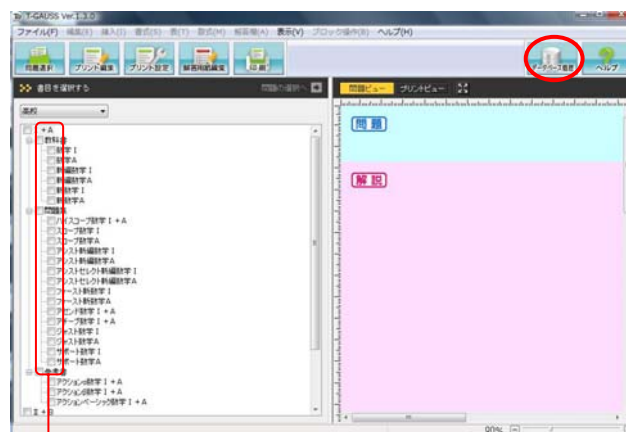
T-GAUSS Ver.1.3.0

ファイル(F) 編集(E) 挿入(I) 書式(S) 表(T) 数式(M) 解答欄(A) 表示(V) ブロック操作(B) ヘルプ(H)

問題選択 プリント編集 プリント設定 解答用紙編集 印刷 データベース選択 ヘルプ

書目を選択する 問題の選択へ

高校

I + A
教科書
数学 I
数学A
新編数学 I
新編数学A
新数学 I
新数学A
問題集
ハイスコープ数学 I + A
スコープ数学 I
スコープ数学A
アシスト新編数学 I
アシスト新編数学A
アシストセレクト新編数学 I
アシストセレクト新編数学A
ファースト新数学 I
ファースト新数学A
アテンド数学 I + A
ステップ数学 I + A
ジャスト数学 I
ジャスト数学A
サポート数学 I
サポート数学A
参考書
アクションα数学 I + A
アクション数学 I + A
アクションベーシック数学 I + A
II + B

問題ビュー プリントビュー

問題

解説

90%